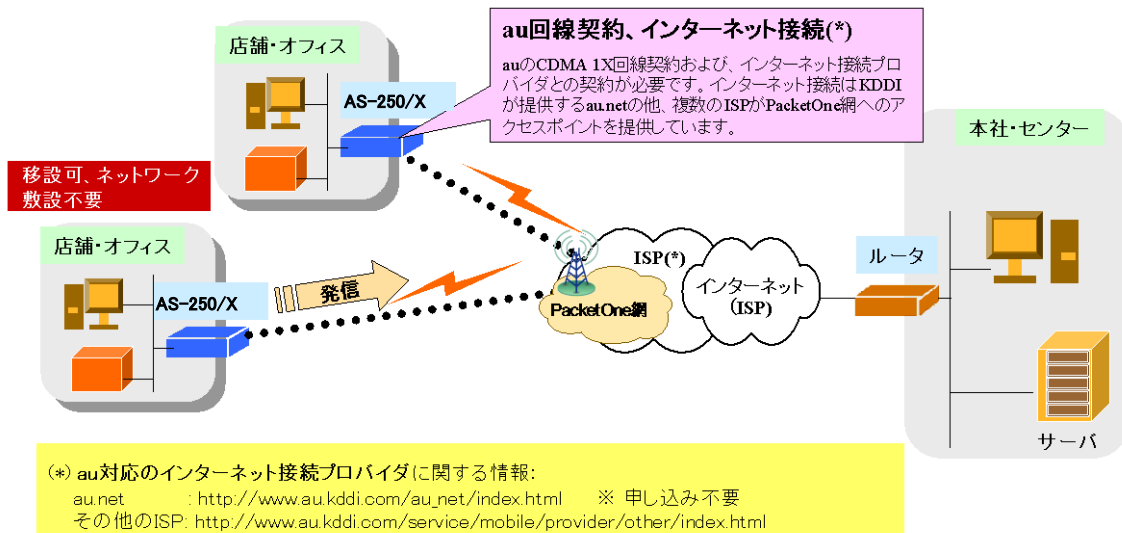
店舗・オフィス

AS-250/X

au回線契約、インターネット接続(*)

auのCDMA 1X回線契約および、インターネット接続プロバイダとの契約が必要です。インターネット接続はKDDIが提供するau.netの他、複数のISPがPacketOne網へのアクセスポイントを提供しています。

本社・センター

移設可、ネットワーク敷設不要

店舗・オフィス

AS-250/X

発信

ISP(*)

PacketOne網

インターネット (ISP)

ルータ

サーバ

(*) au対応のインターネット接続プロバイダに関する情報:
au.net : http://www.au.kddi.com/au_net/index.html ※ 申し込み不要
その他のISP: http://www.au.kddi.com/service/mobile/provider/other/index.html